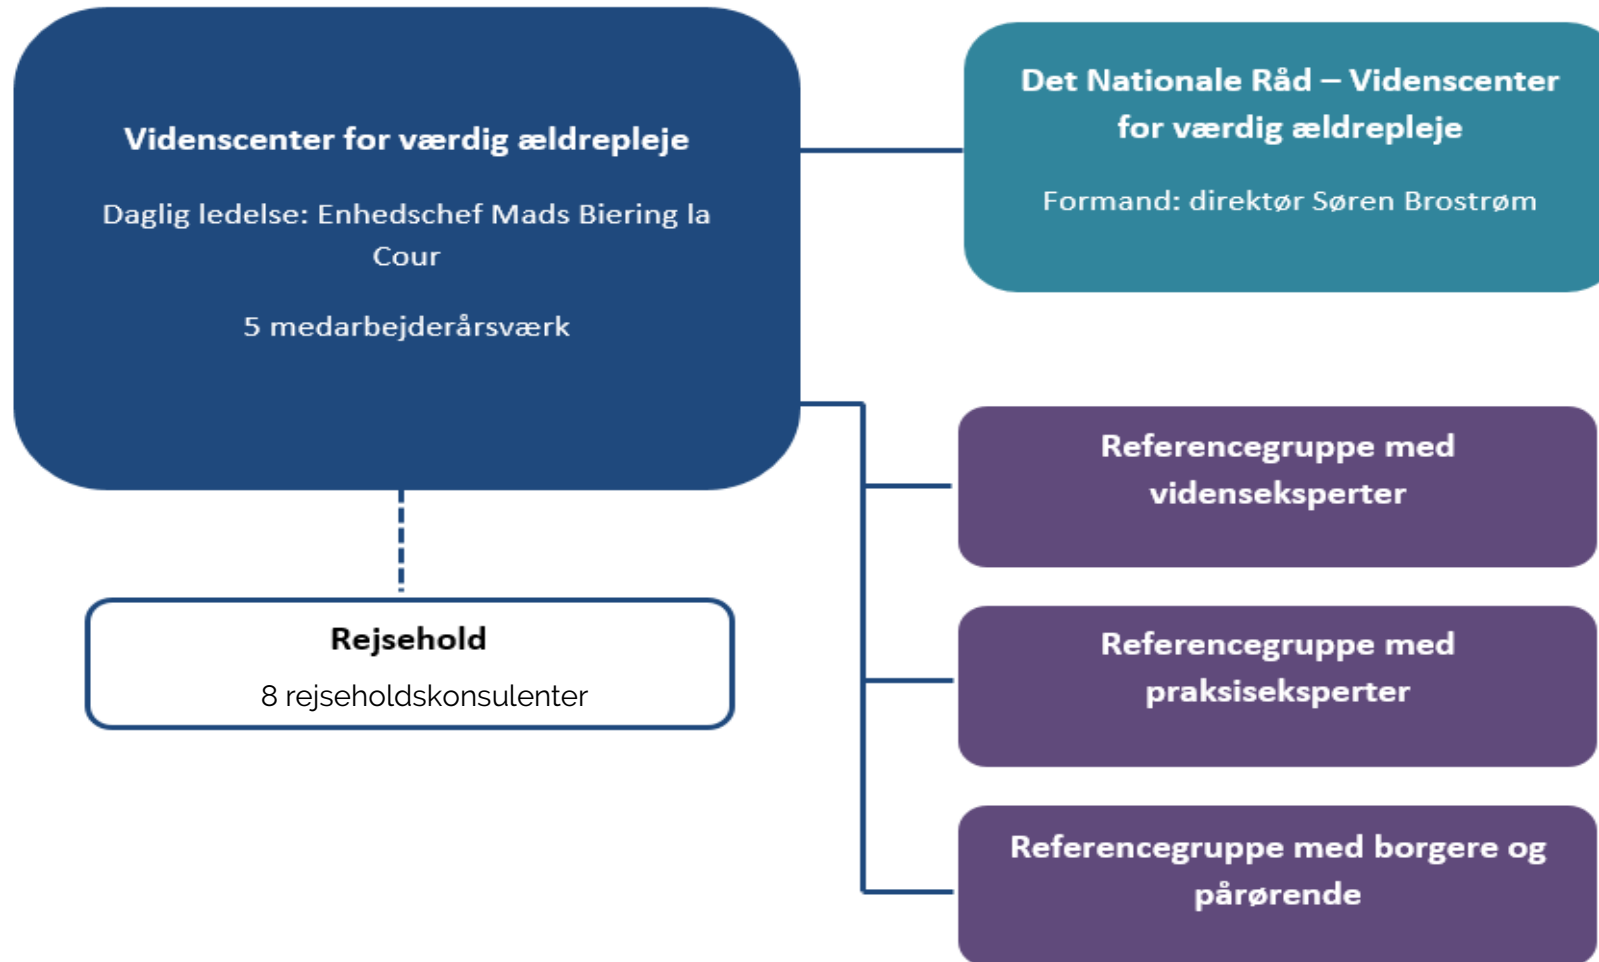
Videnscenter for værdig ældrepleje

Daglig ledelse: Enhedschef Mads Biering la Cour

5 medarbejderårsværk

Det Nationale Råd – Videnscenter for værdig ældrepleje

Formand: direktør Søren Brostrøm

Referencegruppe med videnseksperter

Referencegruppe med praksiseksperter

Referencegruppe med borgere og pårørende

Rejsehold

8 rejseholdskonsulenter